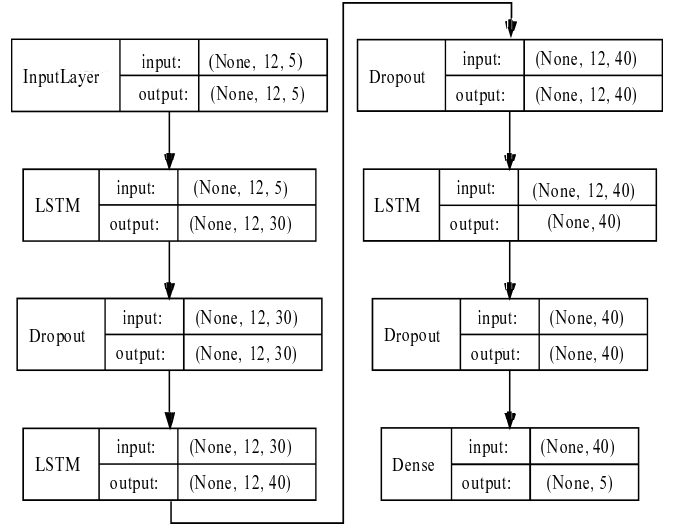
| InputLayer | input: | (None, 12, 5) |
|---|---|---|
| | output: | (None, 12, 5) |

| LSTM | input: | (None, 12, 5) |
|---|---|---|
| | output: | (None, 12, 30) |

| Dropout | input: | (None, 12, 30) |
|---|---|---|
| | output: | (None, 12, 30) |

| LSTM | input: | (None, 12, 30) |
|---|---|---|
| | output: | (None, 12, 40) |

| Dropout | input: | (None, 12, 40) |
|---|---|---|
| | output: | (None, 12, 40) |

| LSTM | input: | (None, 12, 40) |
|---|---|---|
| | output: | (None, 40) |

| Dropout | input: | (None, 40) |
|---|---|---|
| | output: | (None, 40) |

| Dense | input: | (None, 40) |
|---|---|---|
| | output: | (None, 5) |